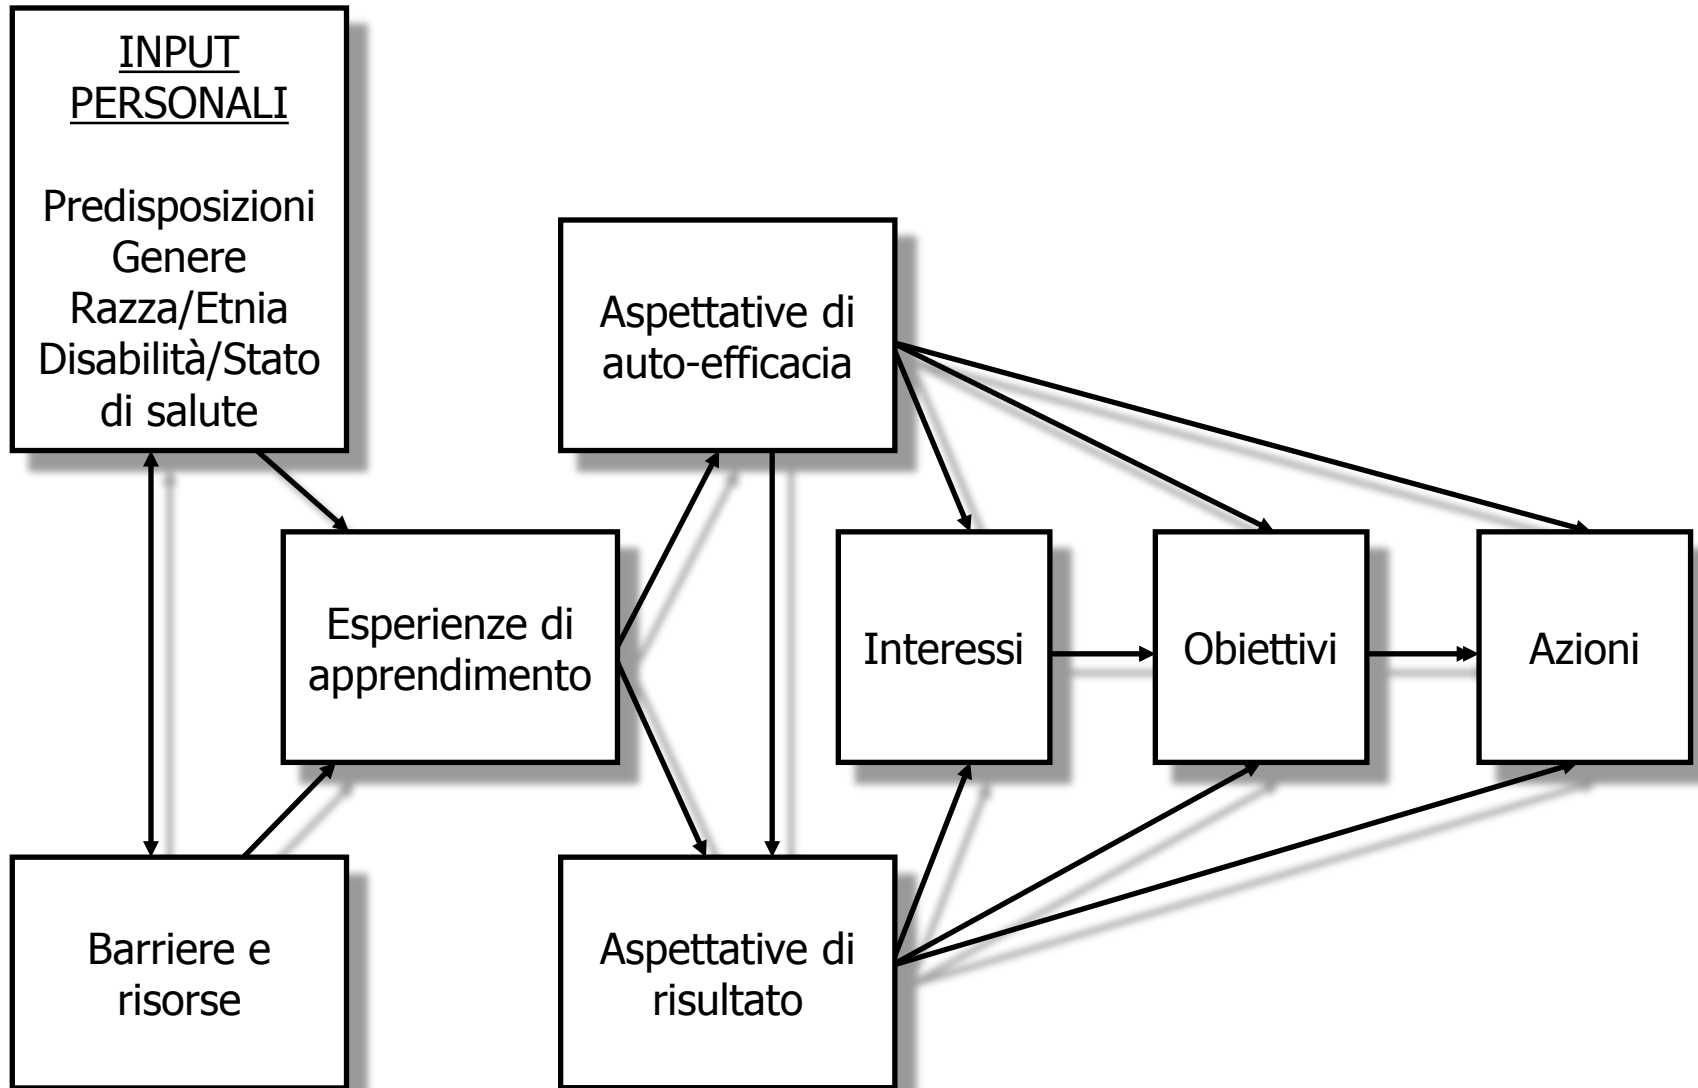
INPUT PERSONALI

Predisposizioni
Genere
Razza/Etnia
Disabilità/Stato di salute

Aspettative di auto-efficacia

Esperienze di apprendimento

Interessi

Obiettivi

Azioni

Barriere e risorse

Aspettative di risultato